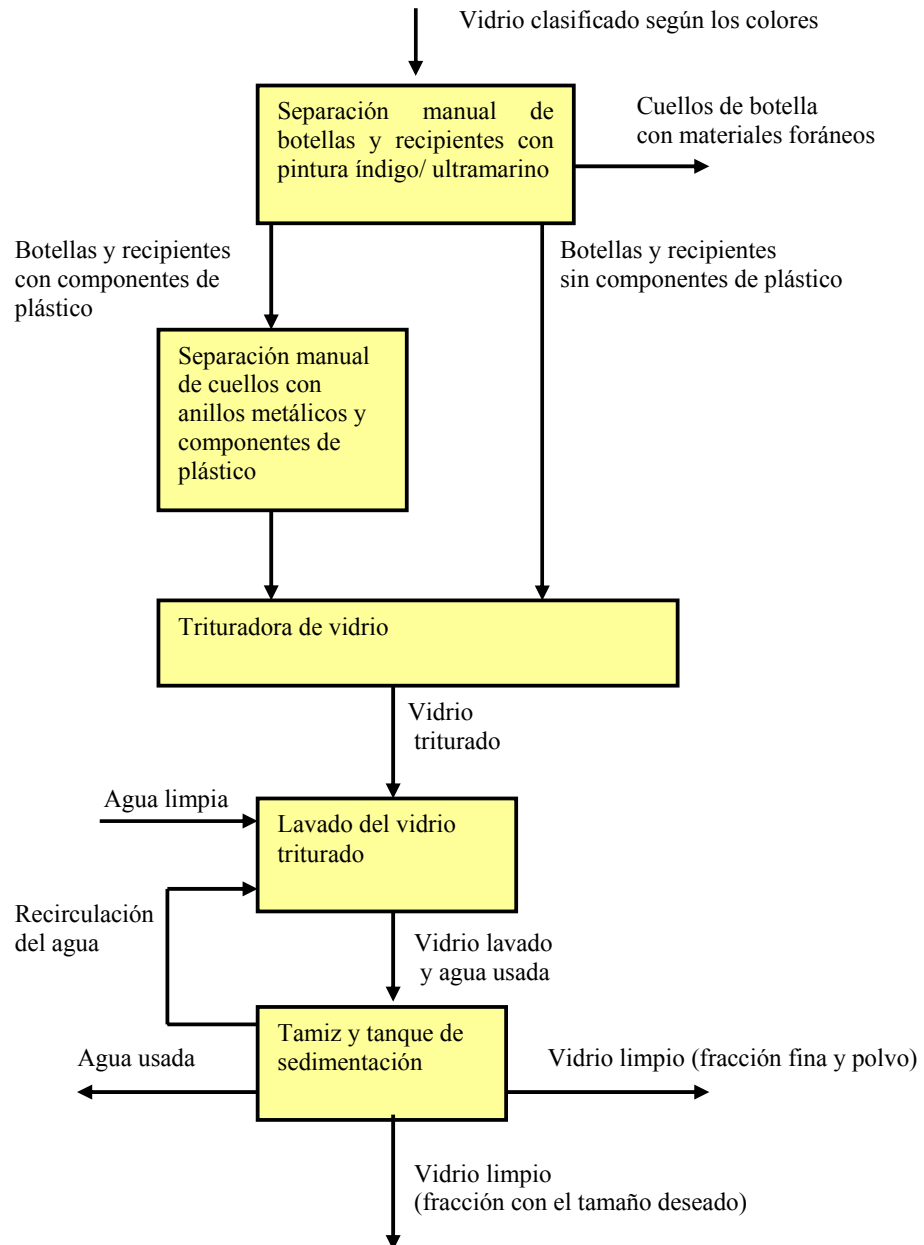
Vidrio clasificado según los colores

Separación manual de botellas y recipientes con pintura índigo/ ultramarino

Cuellos de botella con materiales foráneos

Botellas y recipientes con componentes de plástico

Botellas y recipientes sin componentes de plástico

Separación manual de cuellos con anillos metálicos y componentes de plástico

Trituradora de vidrio

Vidrio triturado

Agua limpia

Lavado del vidrio triturado

Recirculación del agua

Vidrio lavado y agua usada

Agua usada

Tamiz y tanque de sedimentación

Vidrio limpio (fracción fina y polvo)

Vidrio limpio (fracción con el tamaño deseado)